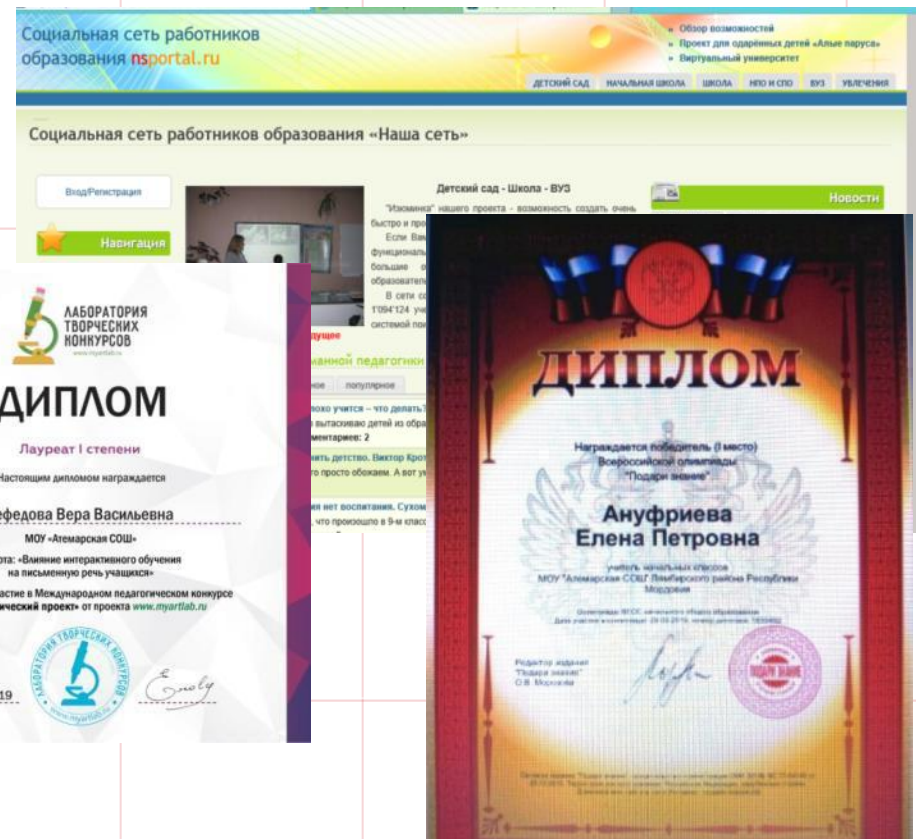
Социальная сеть работников образования nsportal.ru

» Обзор возможностей
» Проект для одарённых детей «Алые паруса»
» Виртуальный университет

ДЕТСКИЙ САД | НАЧАЛЬНАЯ ШКОЛА | ШКОЛА | НПО И СПО | ВУЗ | УВЛЕЧЕНИЯ

Социальная сеть работников образования «Наша сеть»

Вход/Регистрация

Навигация

Детский сад - Школа - ВУЗ

"Изюминка" нашего проекта - возможность создать очень быстро и про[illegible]

Если Ваш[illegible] функциональ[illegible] большие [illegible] образовател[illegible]

В сети со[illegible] 1'094'124 уч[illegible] системой по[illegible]

Новости

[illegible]дущее

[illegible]манной педагогики

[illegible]ное | популярное

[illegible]охо учится – что делать?
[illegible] вытаскиваю детей из обра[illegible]
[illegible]ментариев: 2

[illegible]ить детство. Виктор Крот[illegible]
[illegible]то просто обожаем. А вот у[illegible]

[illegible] нет воспитания. Сухом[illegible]
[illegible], что произошло в 9-м класс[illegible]

ЛАБОРАТОРИЯ ТВОРЧЕСКИХ КОНКУРСОВ
www.myartlab.ru

ДИПЛОМ

Лауреат I степени

Настоящим дипломом награждается

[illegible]федова Вера Васильевна

МОУ «Атемарская СОШ»

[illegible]ота: «Влияние интерактивного обучения на письменную речь учащихся»

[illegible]астие в Международном педагогическом конкурсе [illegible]ический проект» от проекта www.myartlab.ru

ЛАБОРАТОРИЯ ТВОРЧЕСКИХ КОНКУРСОВ
www.myartlab.ru

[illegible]19

ДИПЛОМ

Награждается победитель (I место)
Всероссийской олимпиады
"Подари знание"

Ануфриева
Елена Петровна

учитель начальных классов
МОУ "Атемарская СОШ" Лямбирского района Республики Мордовия

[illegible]

Редактор издания
"Подари знание"
О.В. Морозова

ПОДАРИ ЗНАНИЕ

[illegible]